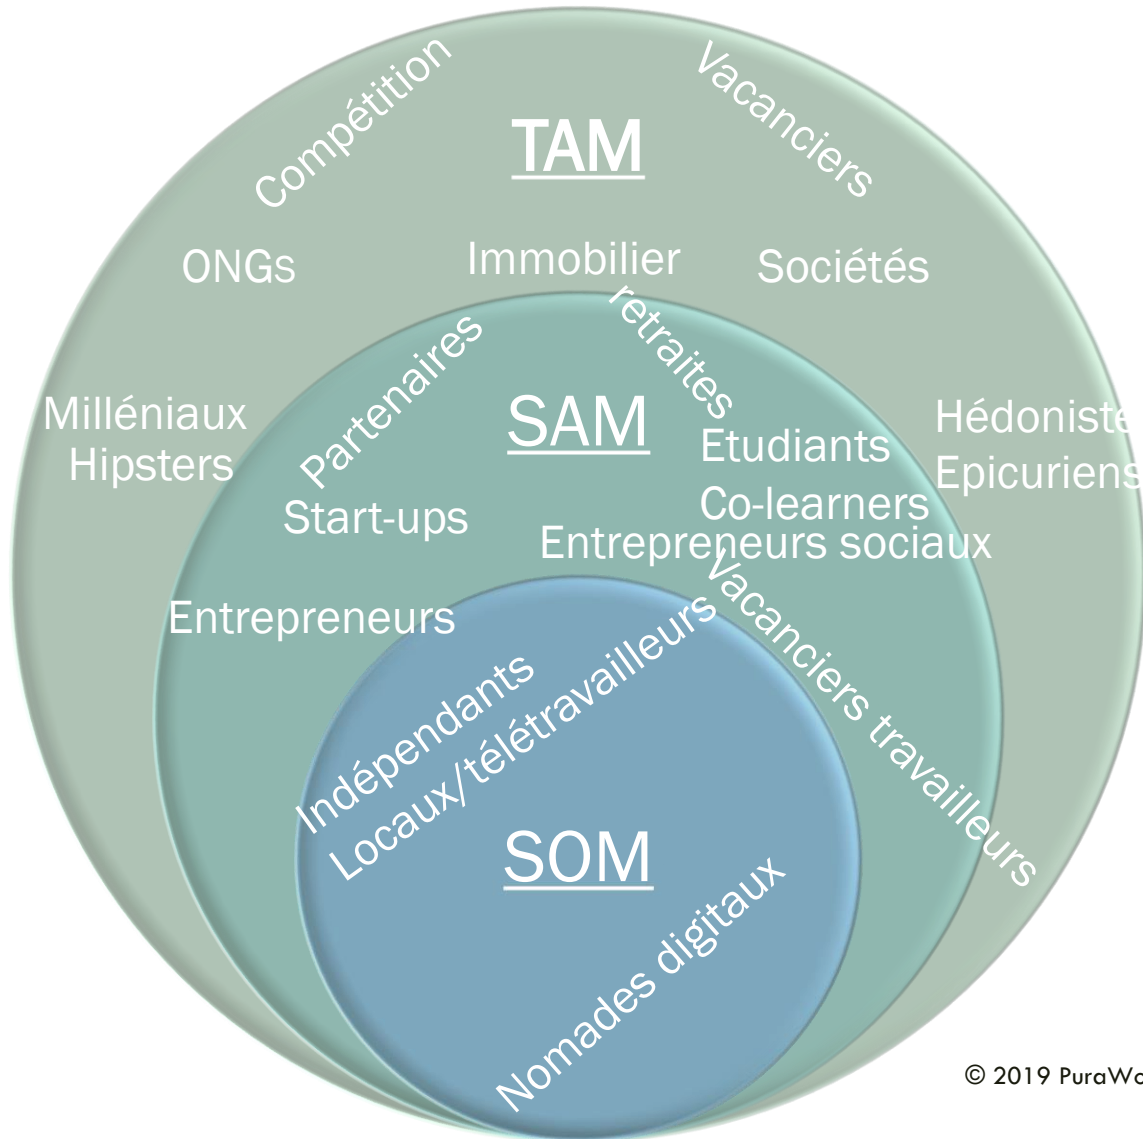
Compétition
Vacanciers
TAM
ONGs
Immobilier
Sociétés
retraites
Partenaires
SAM
Milléniaux
Hipsters
Hédoniste
Epicuriens
Etudiants
Co-learners
Start-ups
Entrepreneurs sociaux
Entrepreneurs
Vacanciers travailleurs
Indépendants
Locaux/télétravailleurs
SOM
Nomades digitaux
© 2019 PuraWa